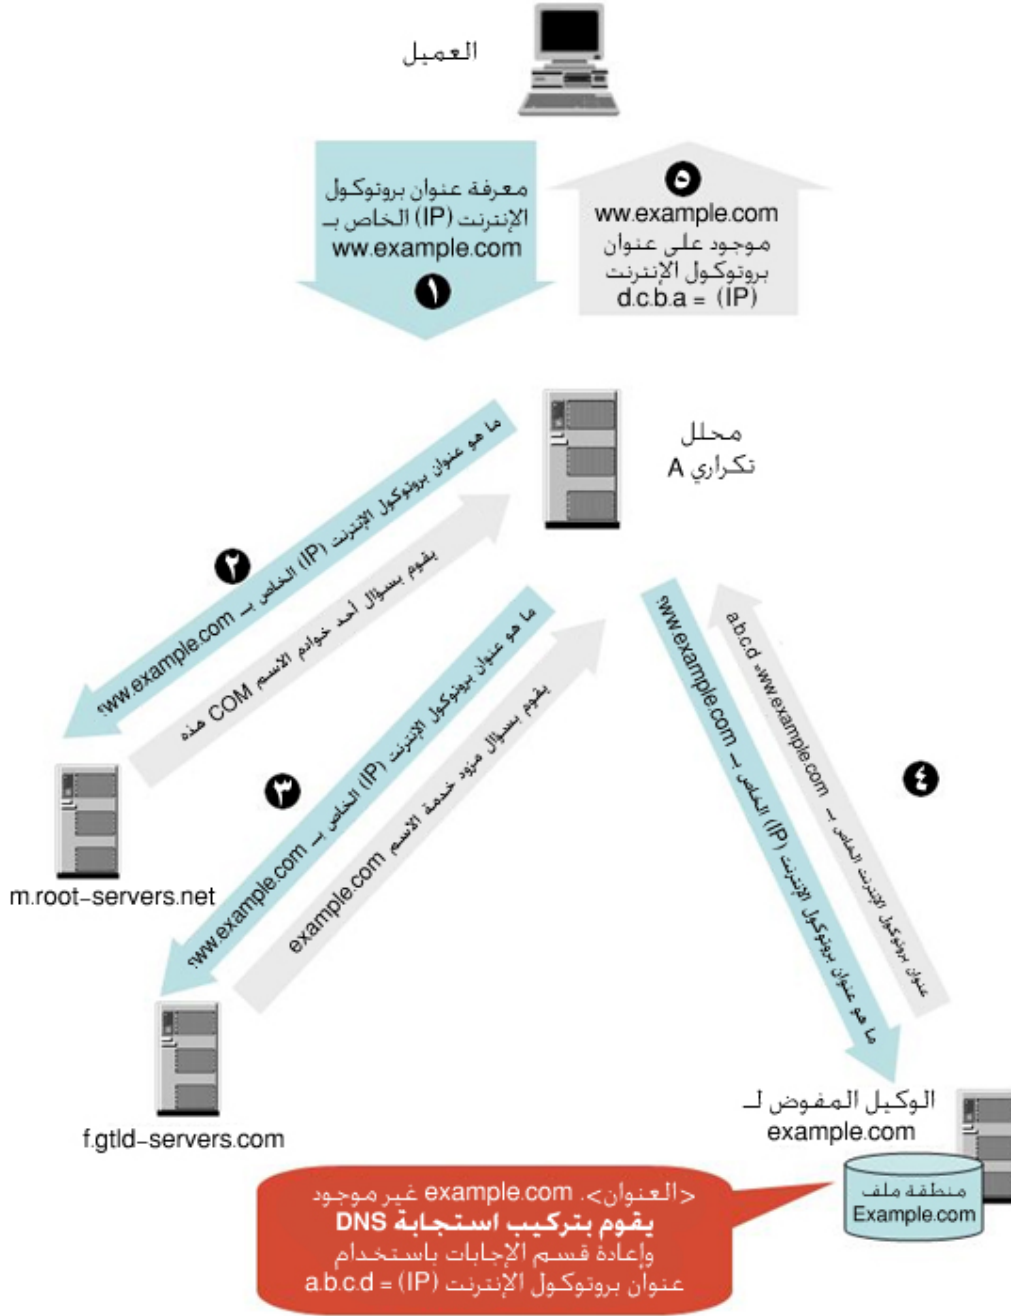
العميل

معرفة عنوان بروتوكول الإنترنت (IP) الخاص بـ www.example.com

١

٥

www.example.com موجود على عنوان بروتوكول الإنترنت d.c.b.a = (IP)

محلل تكراري A

٢

ما هو عنوان بروتوكول الإنترنت (IP) الخاص بـ www.example.com؟

يقوم بسؤال أحد خوادم الاسم COM هذه

m.root-servers.net

٣

ما هو عنوان بروتوكول الإنترنت (IP) الخاص بـ www.example.com؟

يقوم بسؤال مزود خدمة الاسم example.com

f.gtld-servers.com

٤

ما هو عنوان بروتوكول الإنترنت (IP) الخاص بـ www.example.com

عنوان بروتوكول الإنترنت الخاص بـ www.example.com a.b.c.d

الوكيل المفوض لـ example.com

منطقة ملف Example.com

<العنوان>. example.com غير موجود
يقوم بتركيب استجابة DNS
وإعادة قسم الإجابات باستخدام
عنوان بروتوكول الإنترنت (IP) = a.b.c.d